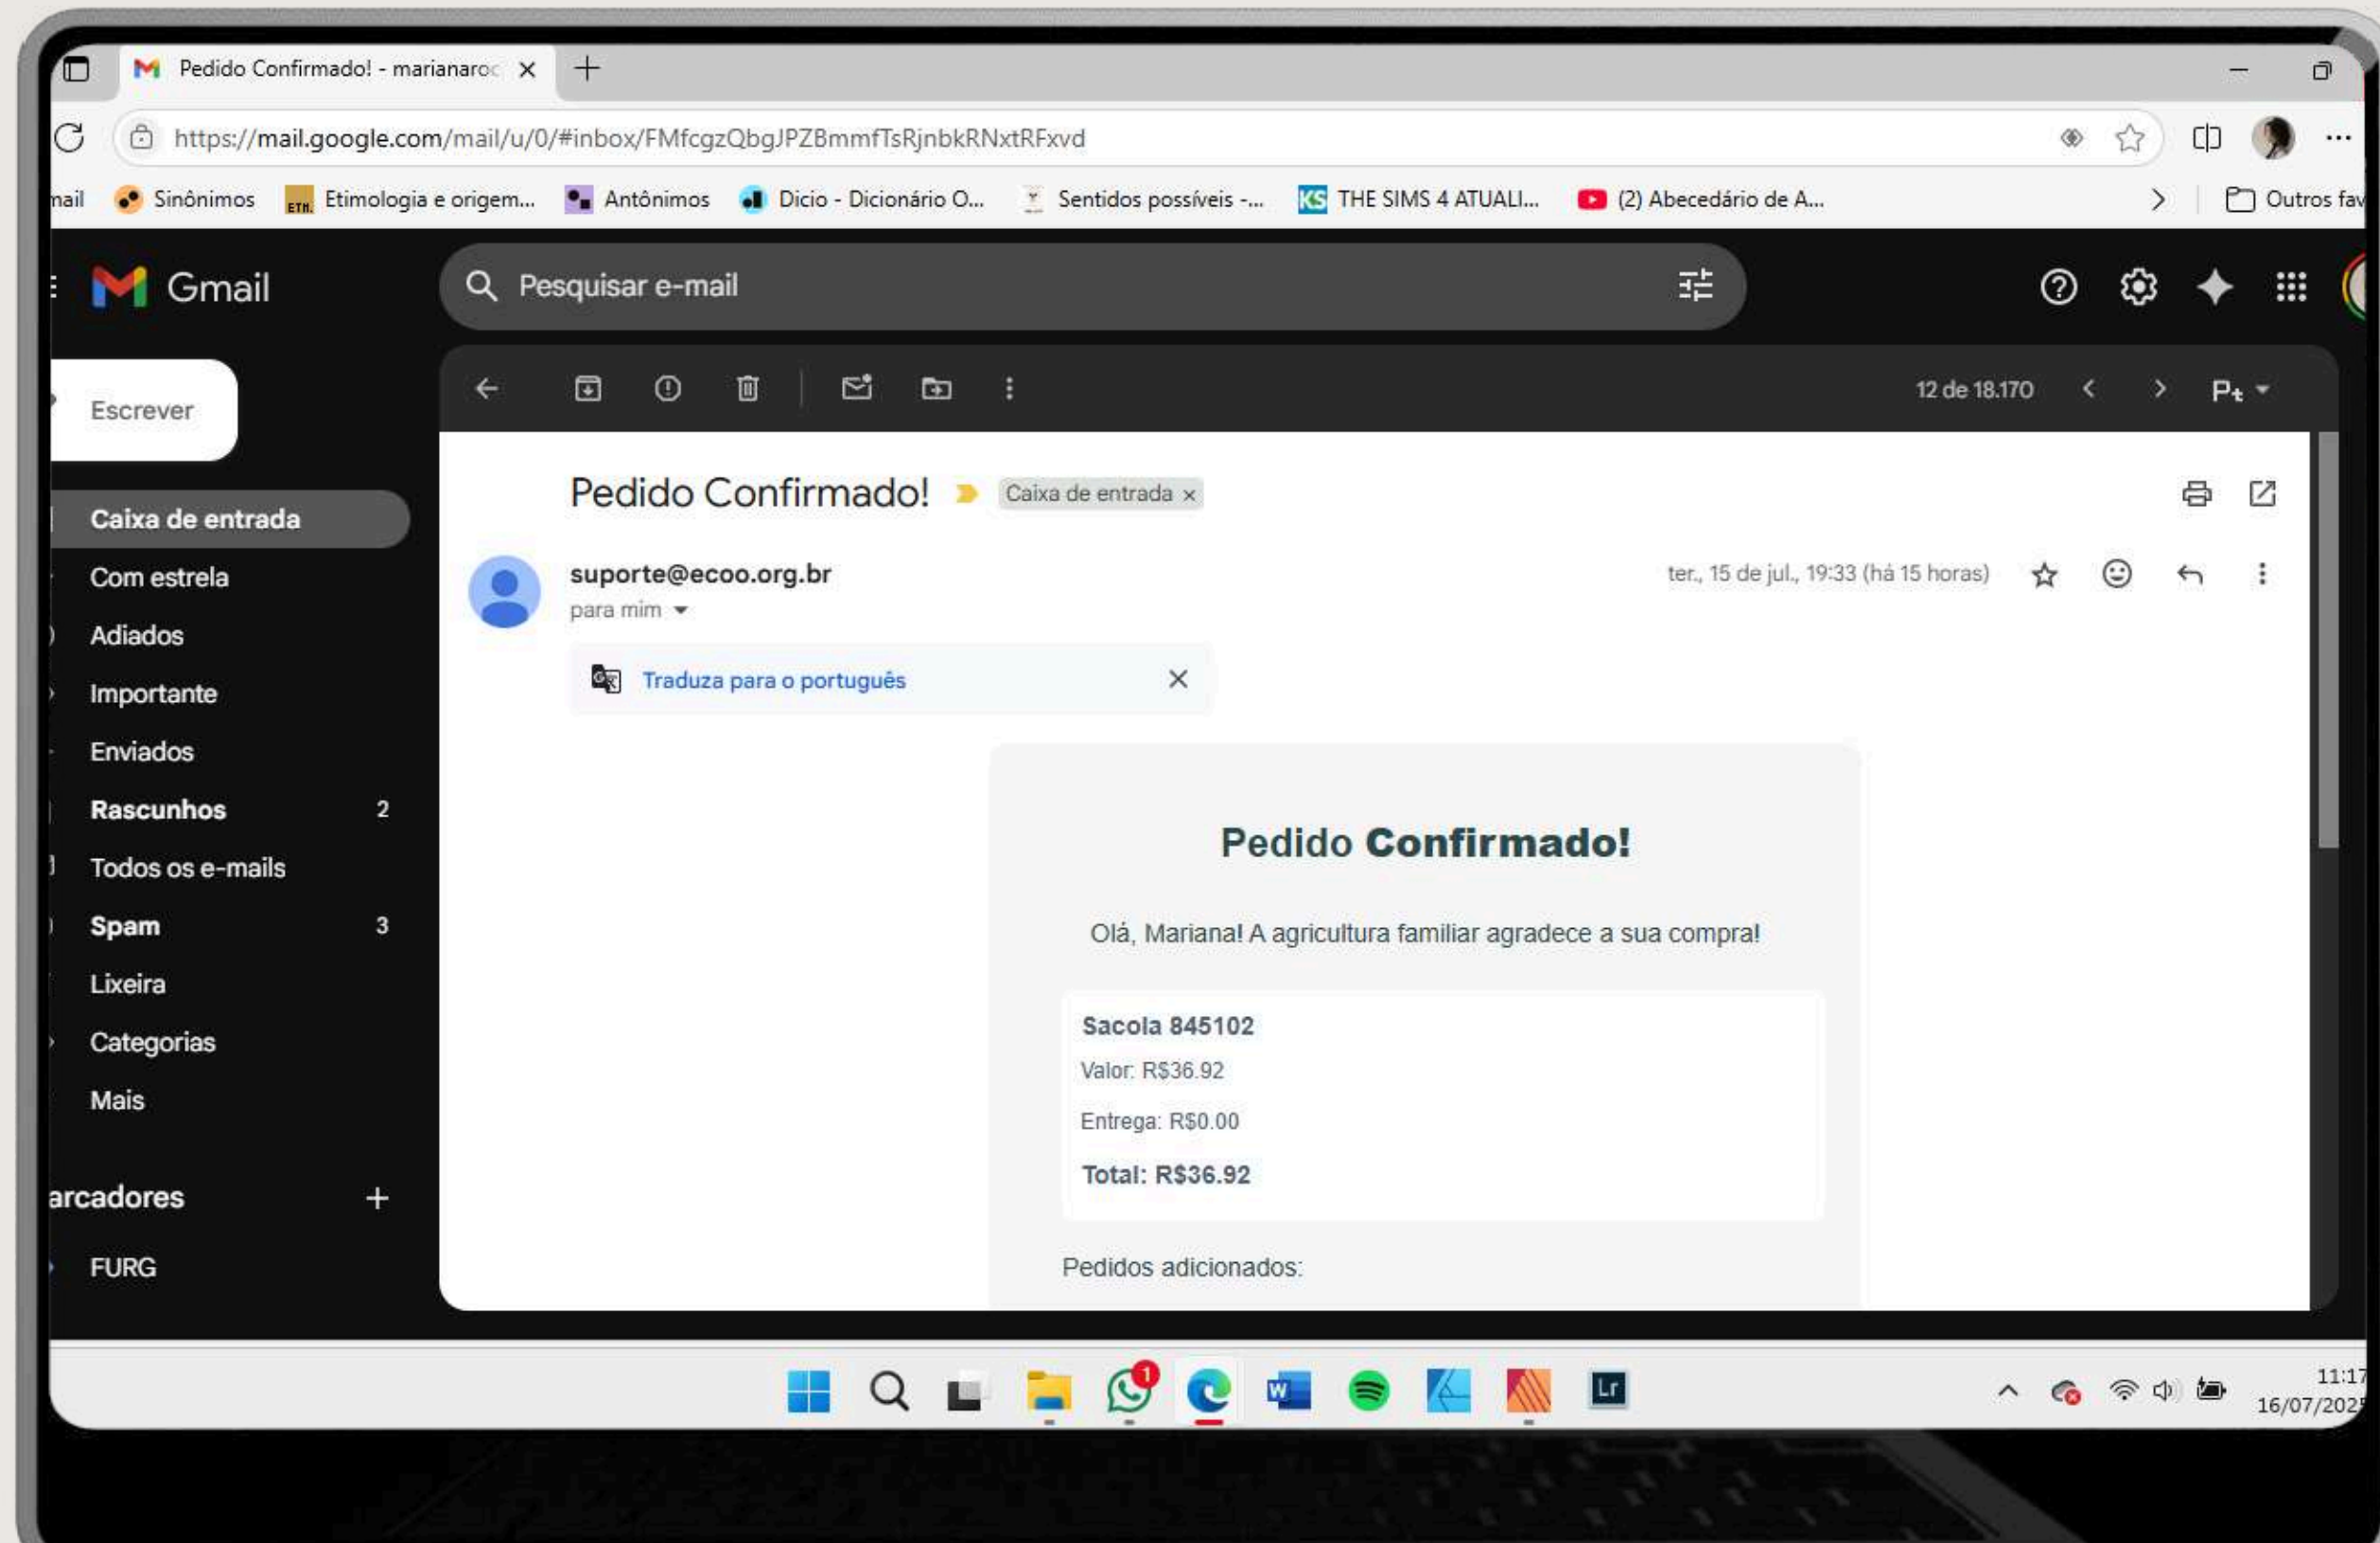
Pedido Confirmado! - marianaroc ×

https://mail.google.com/mail/u/0/#inbox/FMfcgzQbgJPZBmmfTsRjnbkRNxtRFxvd

mail Sinônimos Etimologia e origem... Antônimos Dicio - Dicionário O... Sentidos possíveis -... THE SIMS 4 ATUALI... (2) Abecedário de A... Outros fav

Gmail

Pesquisar e-mail

12 de 18.170

Escrever

Caixa de entrada
Com estrela
Adiados
Importante
Enviados
Rascunhos 2
Todos os e-mails
Spam 3
Lixeira
Categorias
Mais

arcadores +

FURG

Pedido Confirmado! Caixa de entrada ×

suporte@ecoo.org.br
para mim

ter., 15 de jul., 19:33 (há 15 horas)

Traduza para o português ×

Pedido Confirmado!

Olá, Mariana! A agricultura familiar agradece a sua compra!

Sacola 845102
Valor: R$36.92
Entrega: R$0.00
Total: R$36.92

Pedidos adicionados:

11:17
16/07/202